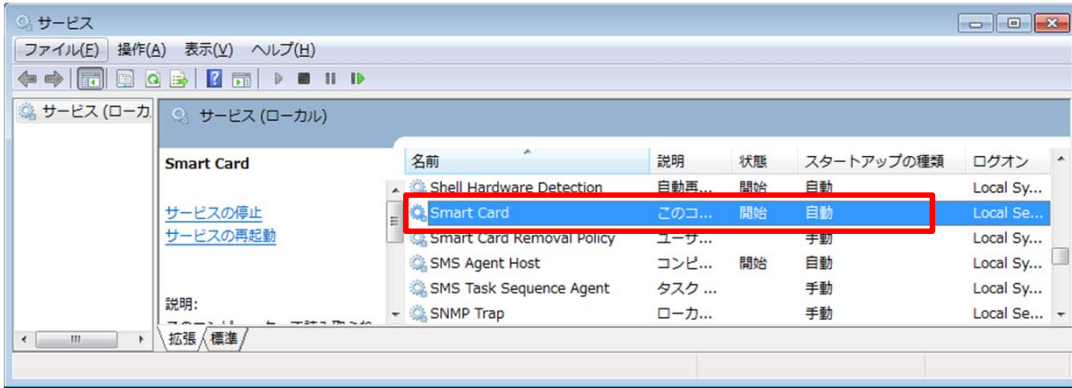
サービス

ファイル(F) 操作(A) 表示(V) ヘルプ(H)

サービス (ローカ

サービス (ローカル)

Smart Card

サービスの停止
サービスの再起動

説明:
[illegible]

| 名前 | 説明 | 状態 | スタートアップの種類 | ログオン |
|---|---|---|---|---|
| Shell Hardware Detection | 自動再... | 開始 | 自動 | Local Sy... |
| Smart Card | このコ... | 開始 | 自動 | Local Se... |
| Smart Card Removal Policy | ユーザ... | | 手動 | Local Sy... |
| SMS Agent Host | コンピ... | 開始 | 自動 | Local Sy... |
| SMS Task Sequence Agent | タスク ... | | 手動 | Local Sy... |
| SNMP Trap | ローカ... | | 手動 | Local Se... |

拡張 標準